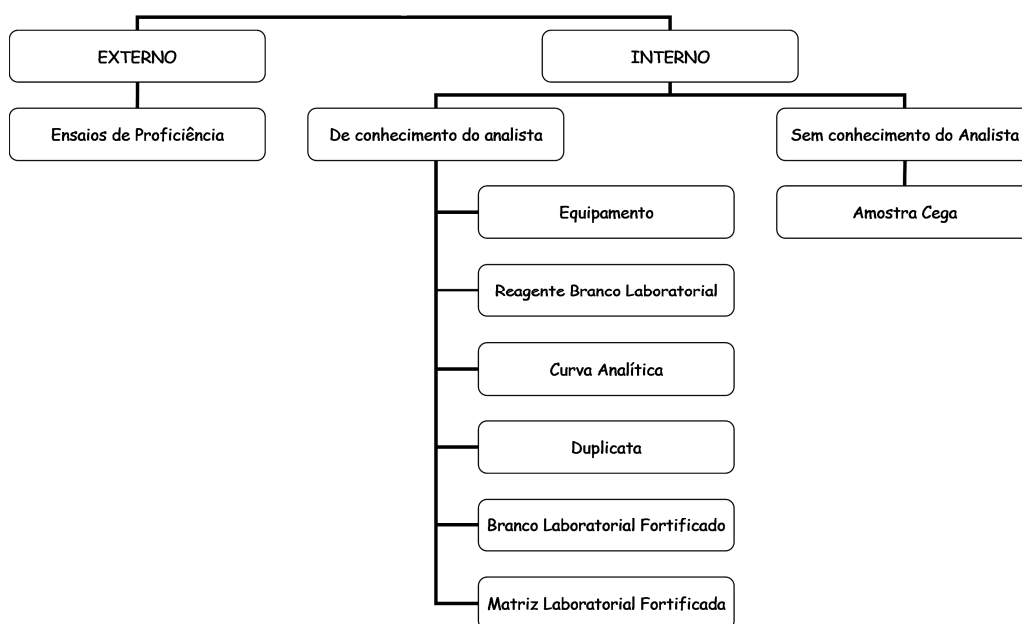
EXTERNO

Ensaios de Proficiência

INTERNO

De conhecimento do analista

Equipamento

Reagente Branco Laboratorial

Curva Analítica

Duplicata

Branco Laboratorial Fortificado

Matriz Laboratorial Fortificada

Sem conhecimento do Analista

Amostra Cega